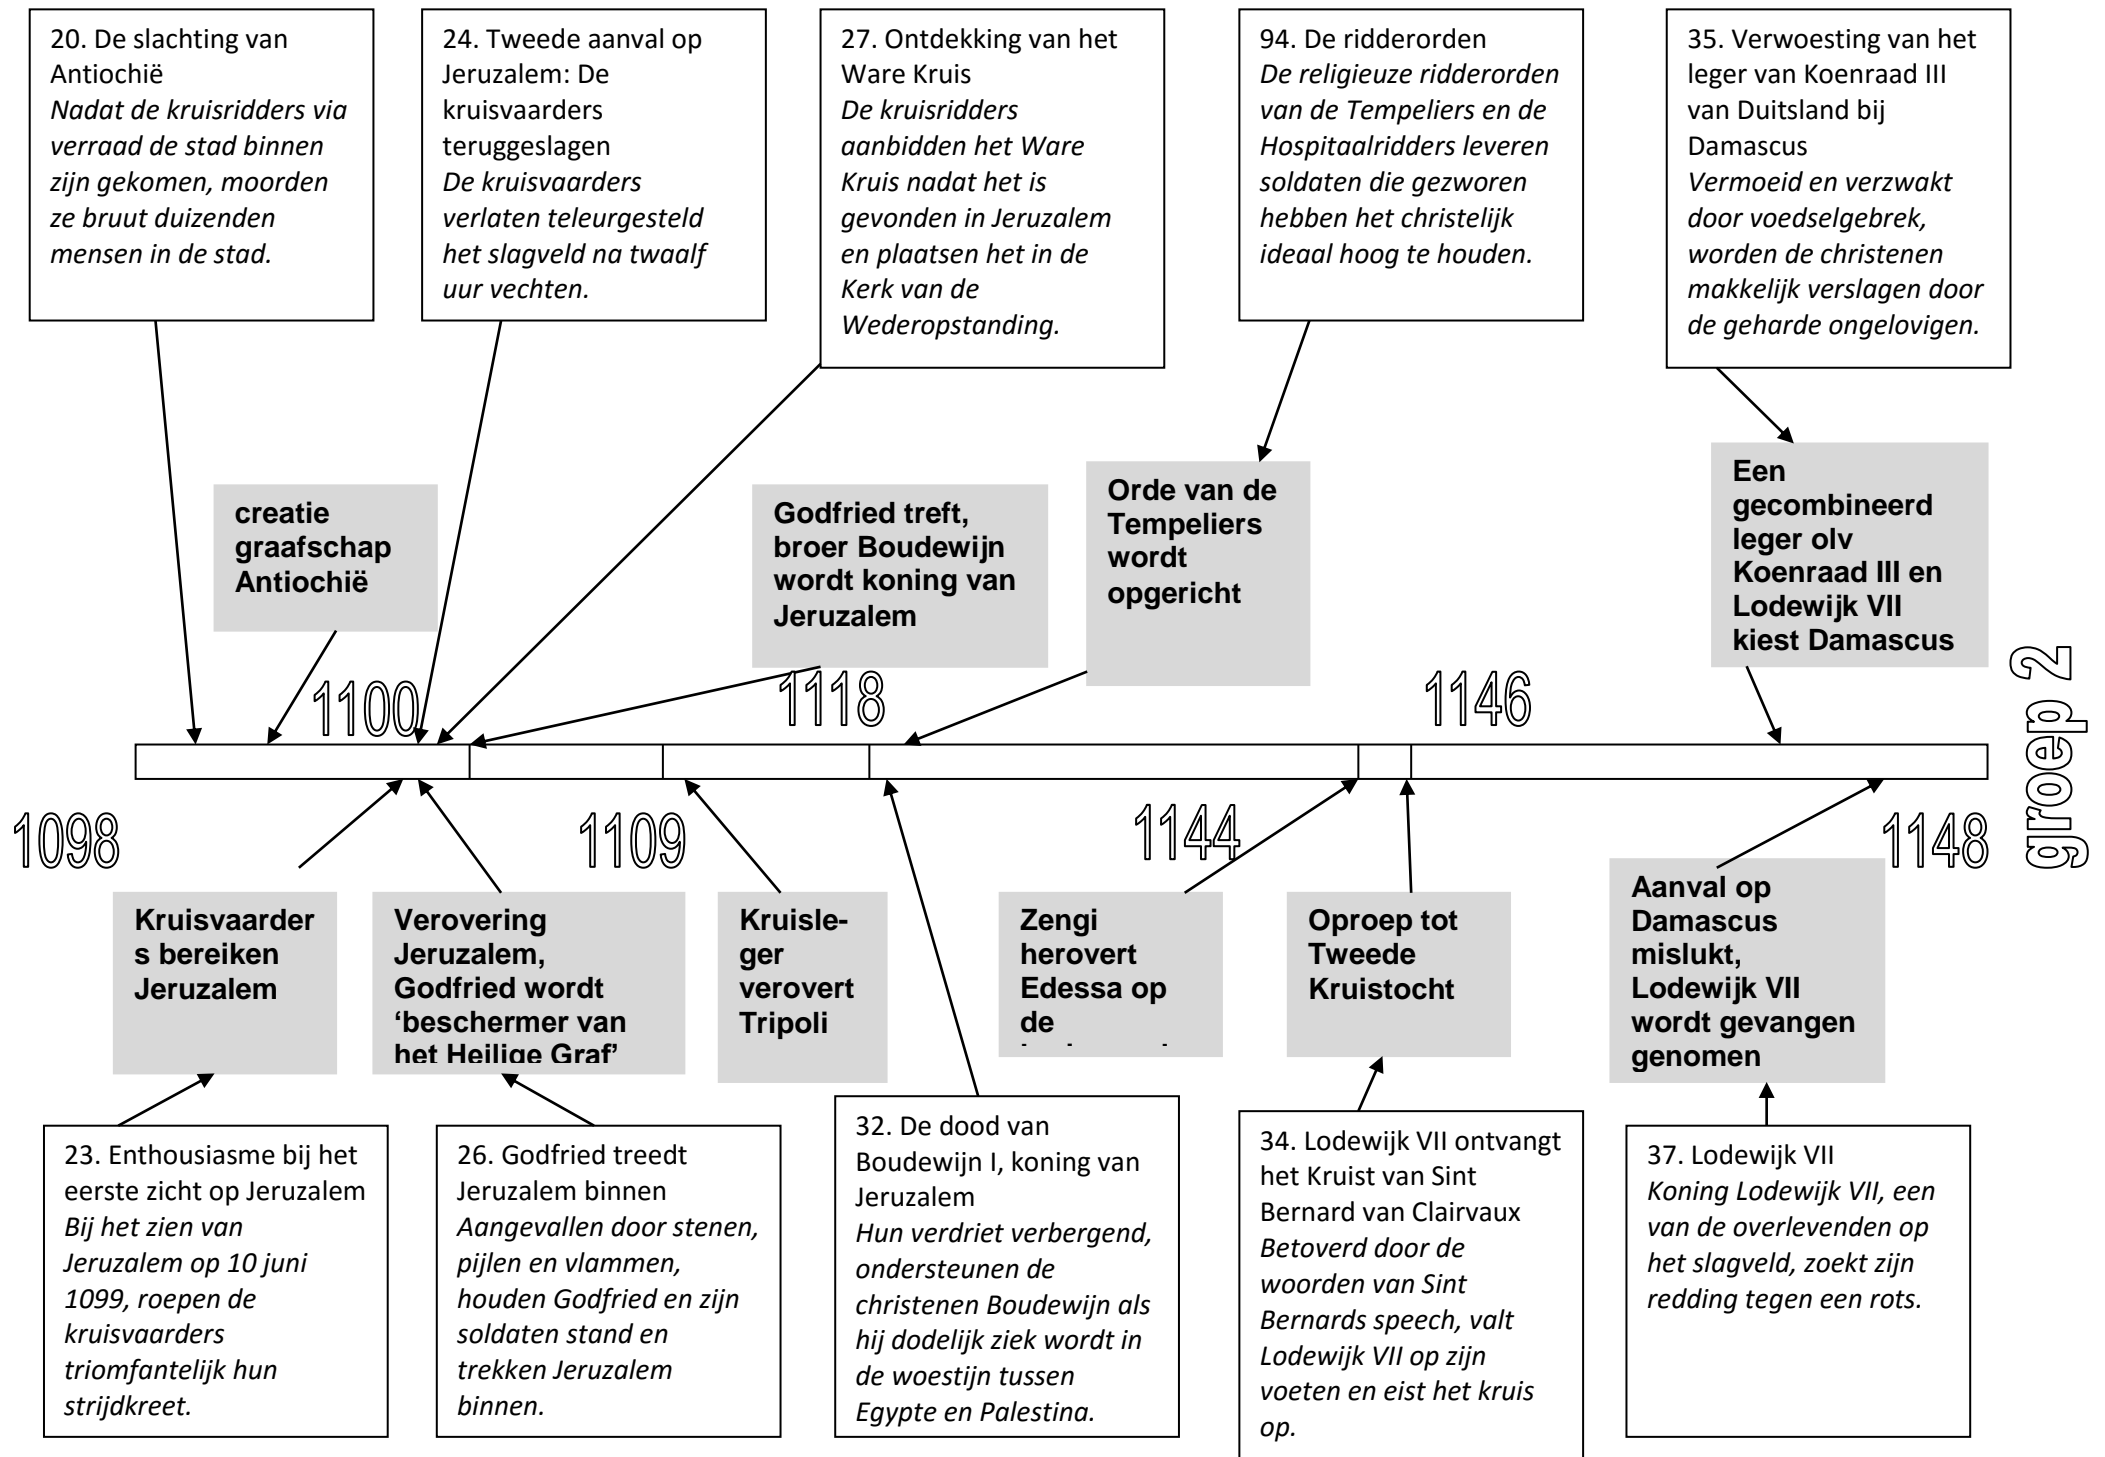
20. De slachting van Antiochië
*Nadat de kruisridders via verraad de stad binnen zijn gekomen, moorden ze bruut duizenden mensen in de stad.*

24. Tweede aanval op Jeruzalem: De kruisvaarders teruggeslagen
*De kruisvaarders verlaten teleurgesteld het slagveld na twaalf uur vechten.*

27. Ontdekking van het Ware Kruis
*De kruisridders aanbidden het Ware Kruis nadat het is gevonden in Jeruzalem en plaatsen het in de Kerk van de Wederopstanding.*

94. De ridderorden
*De religieuze ridderorden van de Tempeliers en de Hospitaalridders leveren soldaten die gezworen hebben het christelijk ideaal hoog te houden.*

35. Verwoesting van het leger van Koenraad III van Duitsland bij Damascus
*Vermoeid en verzwakt door voedselgebrek, worden de christenen makkelijk verslagen door de geharde ongelovigen.*

creatie graafschap Antiochië

Godfried treft, broer Boudewijn wordt koning van Jeruzalem

Orde van de Tempeliers wordt opgericht

Een gecombineerd leger olv Koenraad III en Lodewijk VII kiest Damascus

1100

1118

1146

groep 2

1098

1109

1144

1148

Kruisvaarders bereiken Jeruzalem

Verovering Jeruzalem, Godfried wordt 'beschermer van het Heilige Graf'

Kruisleger verovert Tripoli

Zengi herovert Edessa op de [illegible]

Oproep tot Tweede Kruistocht

Aanval op Damascus mislukt, Lodewijk VII wordt gevangen genomen

23. Enthousiasme bij het eerste zicht op Jeruzalem
*Bij het zien van Jeruzalem op 10 juni 1099, roepen de kruisvaarders triomfantelijk hun strijdkreet.*

26. Godfried treedt Jeruzalem binnen
*Aangevallen door stenen, pijlen en vlammen, houden Godfried en zijn soldaten stand en trekken Jeruzalem binnen.*

32. De dood van Boudewijn I, koning van Jeruzalem
*Hun verdriet verbergend, ondersteunen de christenen Boudewijn als hij dodelijk ziek wordt in de woestijn tussen Egypte en Palestina.*

34. Lodewijk VII ontvangt het Kruist van Sint Bernard van Clairvaux
*Betoverd door de woorden van Sint Bernards speech, valt Lodewijk VII op zijn voeten en eist het kruis op.*

37. Lodewijk VII
*Koning Lodewijk VII, een van de overlevenden op het slagveld, zoekt zijn redding tegen een rots.*